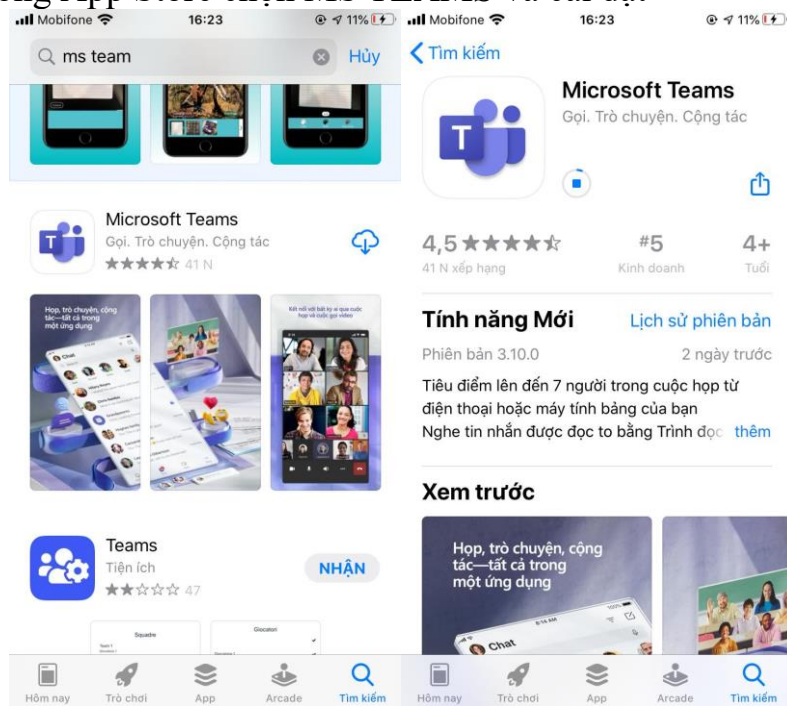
Mobifone 16:23 11%

ms team Hủy

Microsoft Teams
Gọi. Trò chuyện. Cộng tác
★★★★☆ 41 N

Họp, trò chuyện, cộng tác—tất cả trong một ứng dụng

Chat

Kết nối với bất kỳ ai qua cuộc họp và cuộc gọi video

Teams
Tiện ích
★★☆☆☆ 47
NHẬN

Squadre

Giocatori

Hôm nay Trò chơi App Arcade Tìm kiếm

Mobifone 16:23 11%

Tìm kiếm

Microsoft Teams
Gọi. Trò chuyện. Cộng tác

4,5 ★★★★☆
41 N xếp hạng

#5
Kinh doanh

4+
Tuổi

Tính năng Mới
Lịch sử phiên bản

Phiên bản 3.10.0
2 ngày trước

Tiêu điểm lên đến 7 người trong cuộc họp từ điện thoại hoặc máy tính bảng của bạn
Nghe tin nhắn được đọc to bằng Trình đọc thêm

Xem trước

Họp, trò chuyện, cộng tác—tất cả trong một ứng dụng

Chat

Hôm nay Trò chơi App Arcade Tìm kiếm